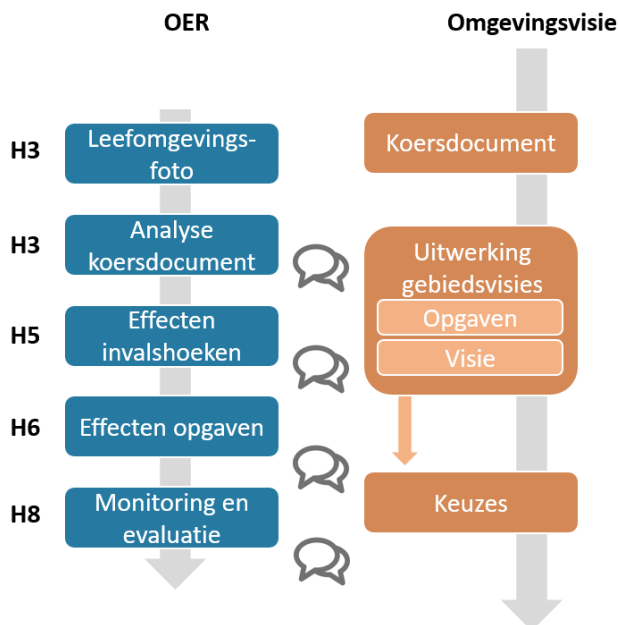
OER

Omgevingsvisie

H3
Leefomgevingsfoto

H3
Analyse koersdocument

H5
Effecten invalshoeken

H6
Effecten opgaven

H8
Monitoring en evaluatie

Koersdocument

Uitwerking gebiedsvisies

Opgaven

Visie

Keuzes